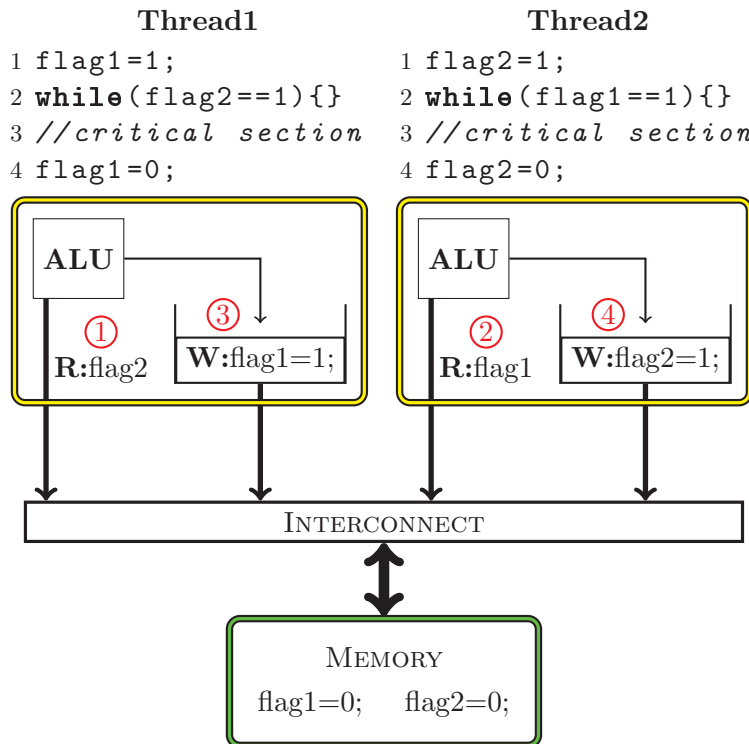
Thread1

1 flag1=1;
2 while(flag2==1){}
3 //critical section
4 flag1=0;

Thread2

1 flag2=1;
2 while(flag1==1){}
3 //critical section
4 flag2=0;

ALU
①
R:flag2
③
W:flag1=1;

ALU
②
R:flag1
④
W:flag2=1;

INTERCONNECT

MEMORY
flag1=0; flag2=0;